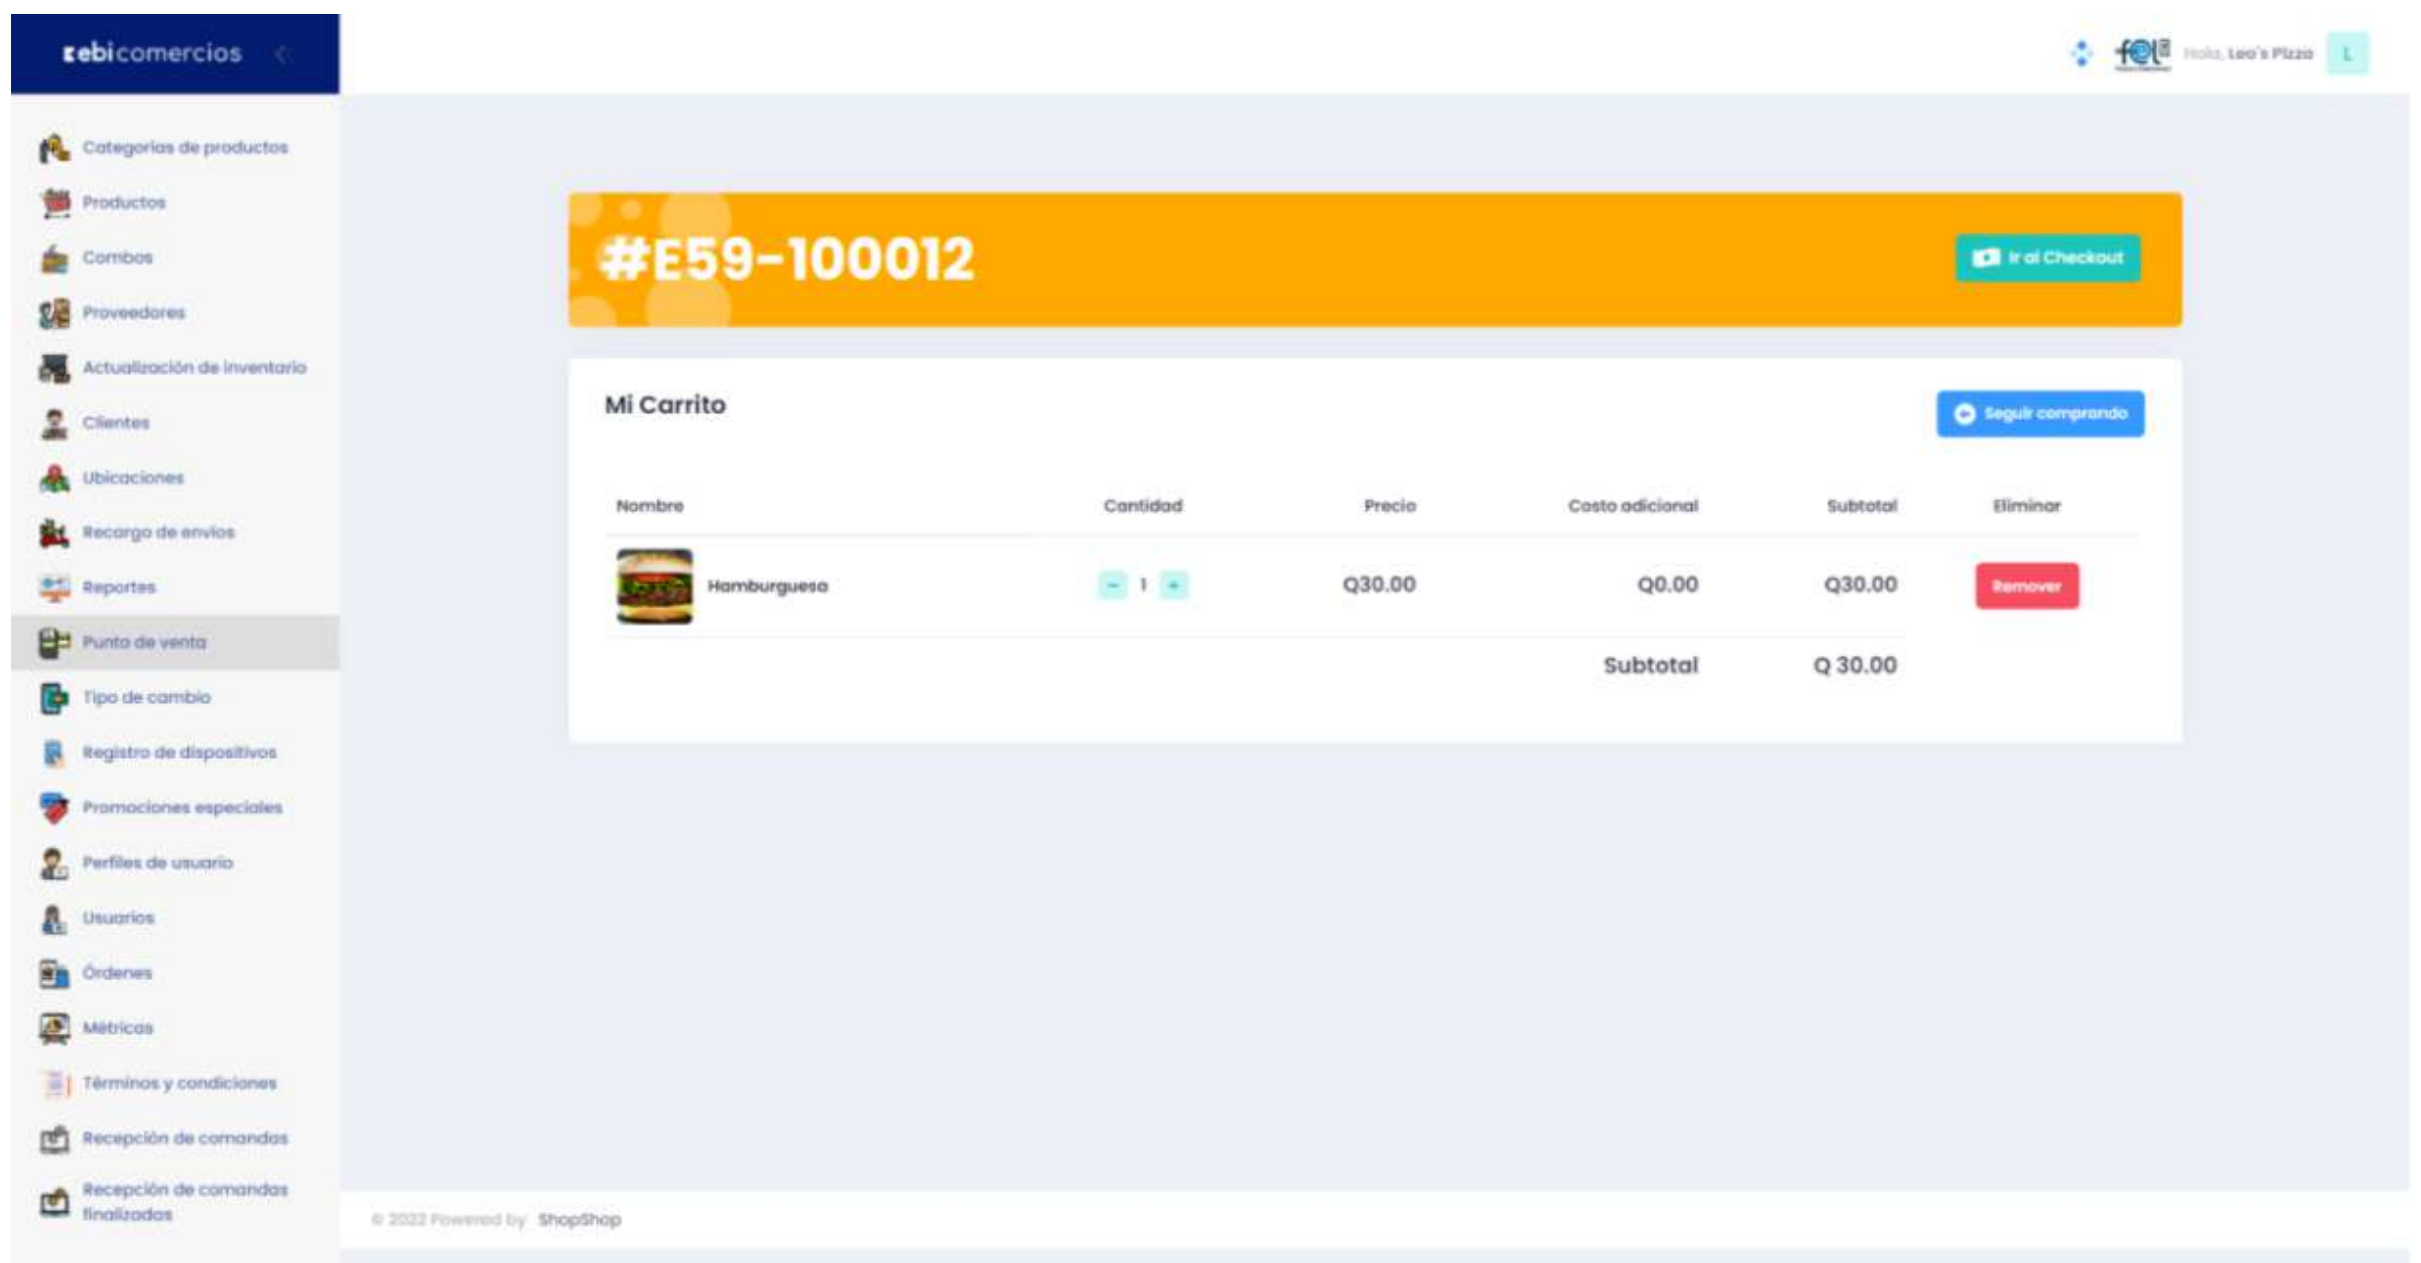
ebicomercios

fel Hola, Leo's Pizza L

Categorias de productos
Productos
Combos
Proveedores
Actualización de inventario
Clientes
Ubicaciones
Recargo de envios
Reportes
Punto de venta
Tipo de cambio
Registro de dispositivos
Promociones especiales
Perfiles de usuario
Usuarios
Órdenes
Métricas
Términos y condiciones
Recepción de comandas
Recepción de comandas finalizadas

#E59-100012

Ir al Checkout

Mi Carrito

Seguir comprando

| Nombre | Cantidad | Precio | Costo adicional | Subtotal | Eliminar |
|---|---|---|---|---|---|
| Hamburguesa | - 1 + | Q30.00 | Q0.00 | Q30.00 | Remover |
| | | | Subtotal | Q 30.00 | |

© 2022 Powered by ShopShop